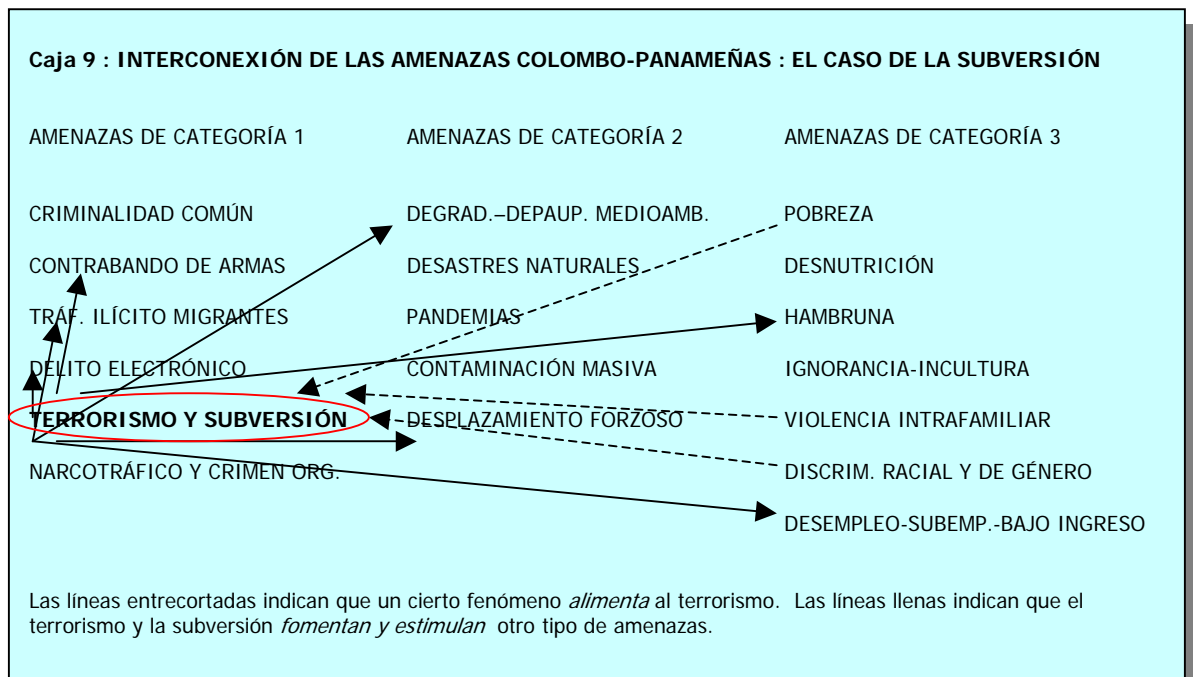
Caja 9 : INTERCONEXIÓN DE LAS AMENAZAS COLOMBO-PANAMEÑAS : EL CASO DE LA SUBVERSIÓN

AMENAZAS DE CATEGORÍA 1

CRIMINALIDAD COMÚN

CONTRABANDO DE ARMAS

TRÁF. ILÍCITO MIGRANTES

DELITO ELECTRÓNICO

TERRORISMO Y SUBVERSIÓN

NARCOTRÁFICO Y CRIMEN ORG.

AMENAZAS DE CATEGORÍA 2

DEGRAD.–DEPAUP. MEDIOAMB.

DESASTRES NATURALES

PANDEMIAS

CONTAMINACIÓN MASIVA

DESPLAZAMIENTO FORZOSO

AMENAZAS DE CATEGORÍA 3

POBREZA

DESNUTRICIÓN

HAMBRUNA

IGNORANCIA-INCULTURA

VIOLENCIA INTRAFAMILIAR

DISCRIM. RACIAL Y DE GÉNERO

DESEMPLEO-SUBEMP.-BAJO INGRESO

Las líneas entrecortadas indican que un cierto fenómeno *alimenta* al terrorismo. Las líneas llenas indican que el terrorismo y la subversión *fomentan y estimulan* otro tipo de amenazas.